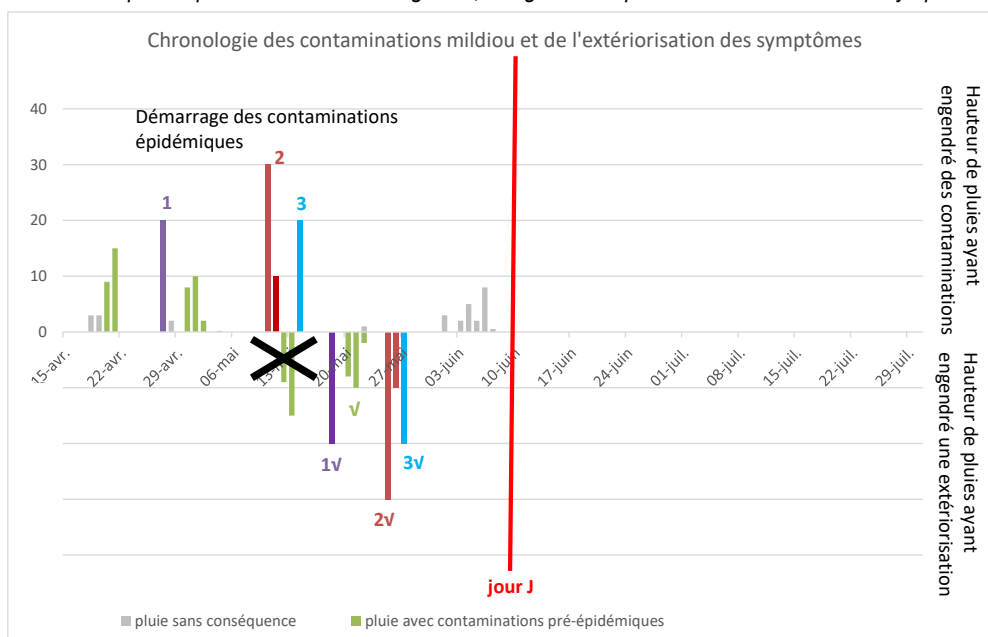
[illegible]

Chronologie des contaminations mildiou et de l'extériorisation des symptômes

Démarrage des contaminations épidémiques

40
30
20
10
0

1
2
3

15-avr. 22-avr. 29-avr. 06-mai 13-mai 20-mai 27-mai 03-juin 10-juin 17-juin 24-juin 01-juil. 08-juil. 15-juil. 22-juil. 29-juil.

√
1√
2√
3√

jour J

Hauteur de pluies ayant engendré des contaminations

Hauteur de pluies ayant engendré une extériorisation

pluie sans conséquence
pluie avec contaminations pré-épidémiques